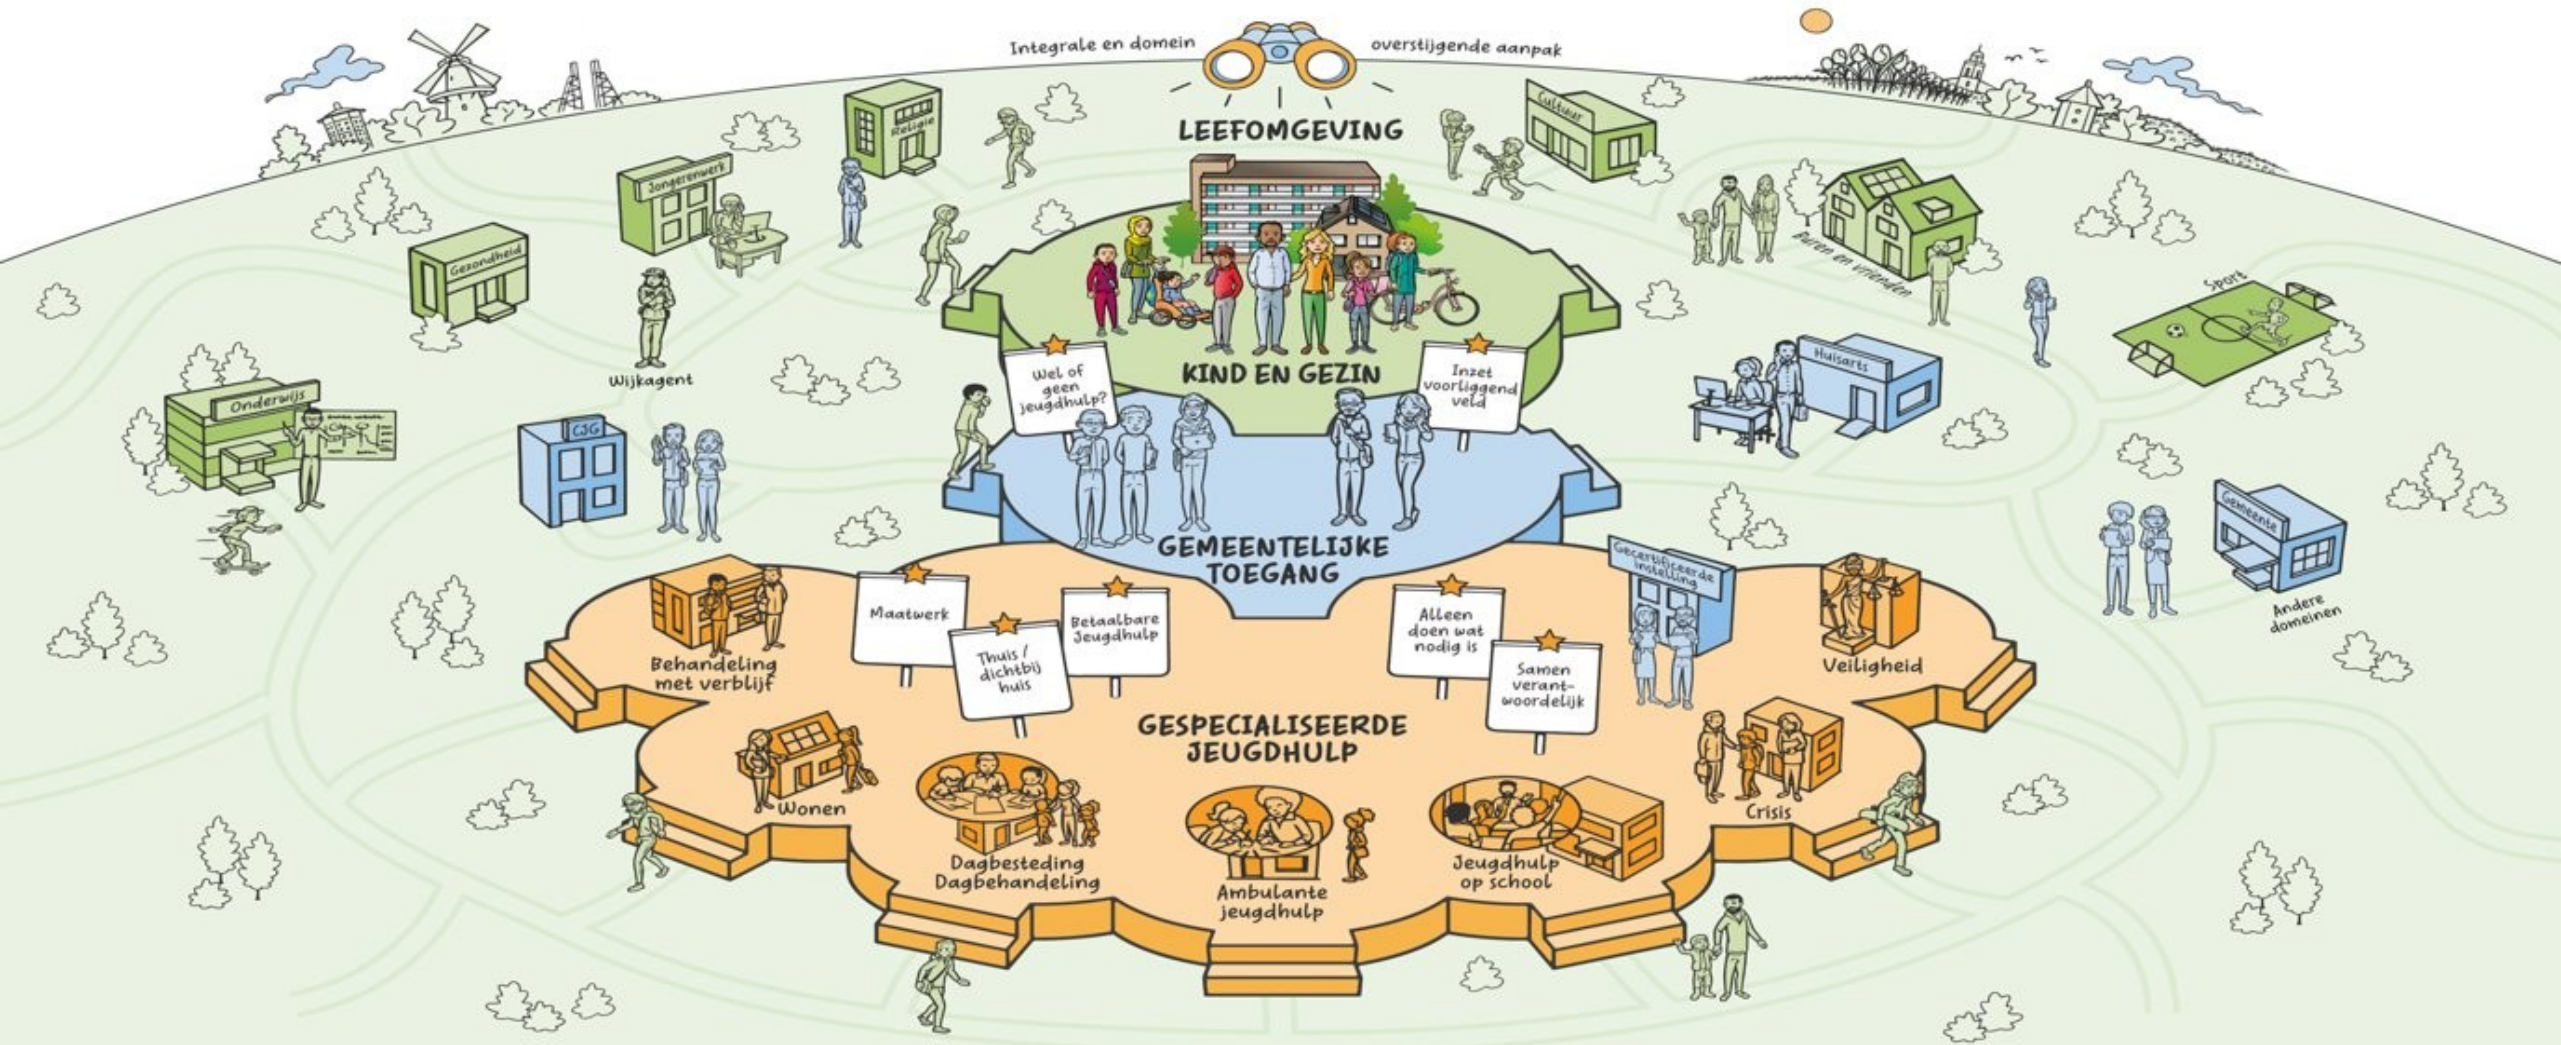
Integrale en domein overstijgende aanpak

LEEFOMGEVING

Religie

Cultuur

Jongerenwerk

Gezondheid

Buren en vrienden

Sport

Wijkagent

Onderwijs

Huisarts

CJG

Wel of geen jeugdhulp?

KIND EN GEZIN

Inzet voorliggend veld

GEMEENTELIJKE TOEGANG

Gemeente

Andere domeinen

Gecertificeerde instelling

Maatwerk

Thuis / dichtbij huis

Betaalbare Jeugdhulp

Alleen doen wat nodig is

Samen verantwoordelijk

Behandeling met verblijf

Veiligheid

GESPECIALISEERDE JEUGDHULP

Wonen

Crisis

Dagbesteding Dagbehandeling

Ambulante jeugdhulp

Jeugdhulp op school